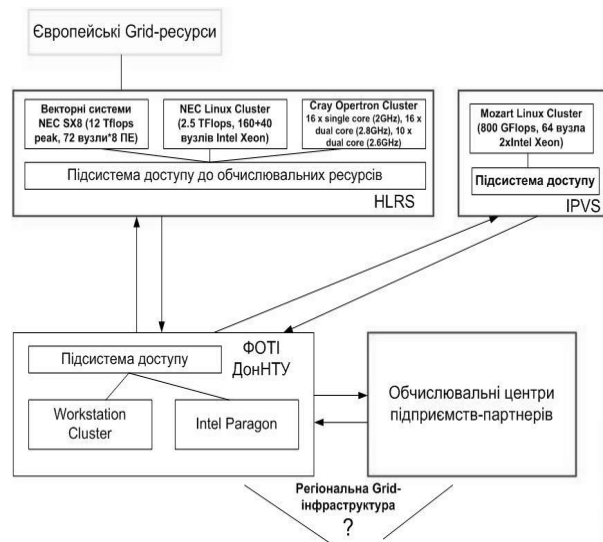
Європейські Grid-ресурси

Векторні системи NEC SX8 (12 Tflops peak, 72 вузли*8 ПЕ)

NEC Linux Cluster (2.5 TFlops, 160+40 вузлів Intel Xeon)

Cray Opertron Cluster 16 x single core (2GHz), 16 x dual core (2.8GHz), 10 x dual core (2.6GHz)

Підсистема доступу до обчислювальних ресурсів

HLRS

Mozart Linux Cluster (800 GFlops, 64 вузла 2xIntel Xeon)

Підсистема доступу

IPVS

Підсистема доступу

ФОТІ ДонНТУ

Workstation Cluster

Intel Paragon

Обчислювальні центри підприємств-партнерів

Регіональна Grid-інфраструктура

?